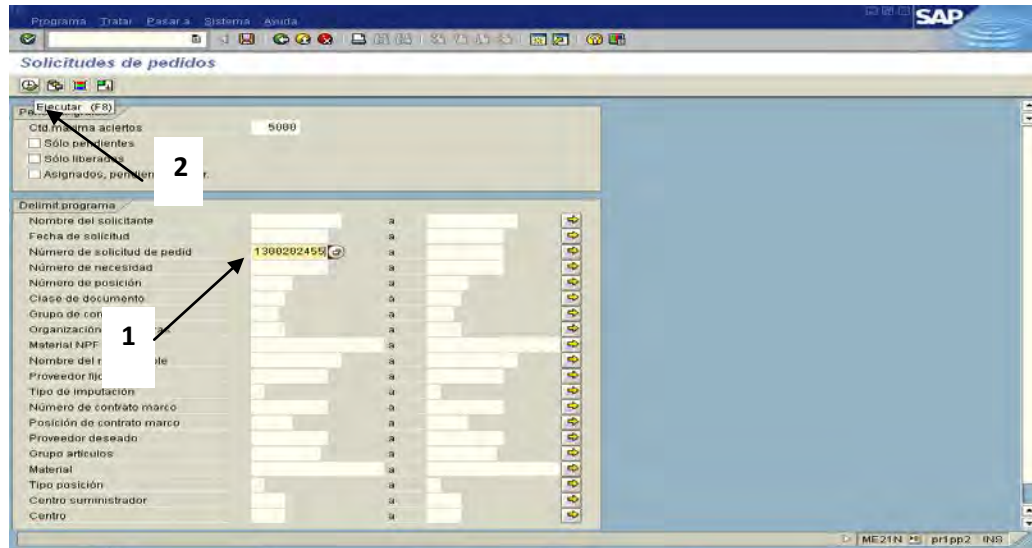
Programa Tratar Pasar a Sistema Ayuda

SAP

Solicitudes de pedidos

Ejecutar (F8)

Pa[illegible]

Ctd.máxima aciertos 5000

Sólo pendientes

Sólo liberadas

Asignados, pendien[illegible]r.

2

Delimit.programa

Nombre del solicitante a

Fecha de solicitud a

Número de solicitud de pedid 1300202455 a

Número de necesidad a

Número de posición a

Clase de documento a

Grupo de con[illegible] a

Organización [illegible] a

Material NPF a

Nombre del r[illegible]ble a

Proveedor fijo a

Tipo de imputación a

Número de contrato marco a

Posición de contrato marco a

Proveedor deseado a

Grupo artículos a

Material a

Tipo posición a

Centro suministrador a

Centro a

1

ME21N prlpp2 INS